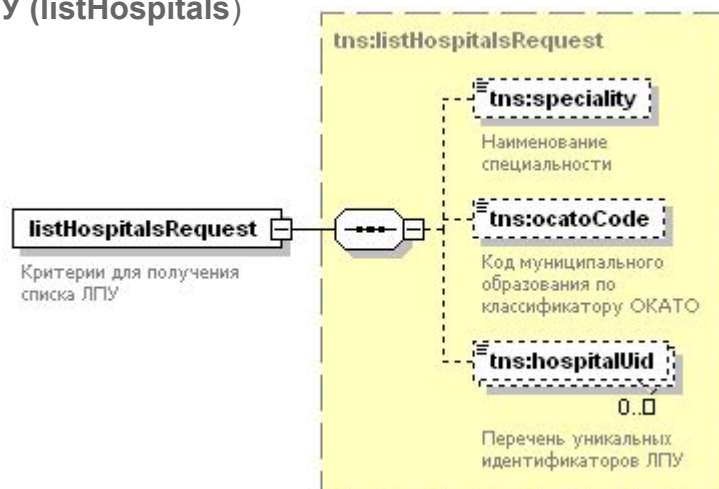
У (listHospitals)

tns:listHospitalsRequest

listHospitalsRequest

Критерии для получения списка ЛПУ

tns:speciality

Наименование специальности

tns:ocatoCode

Код муниципального образования по классификатору ОКАТО

tns:hospitalUid

0..∞

Перечень уникальных идентификаторов ЛПУ